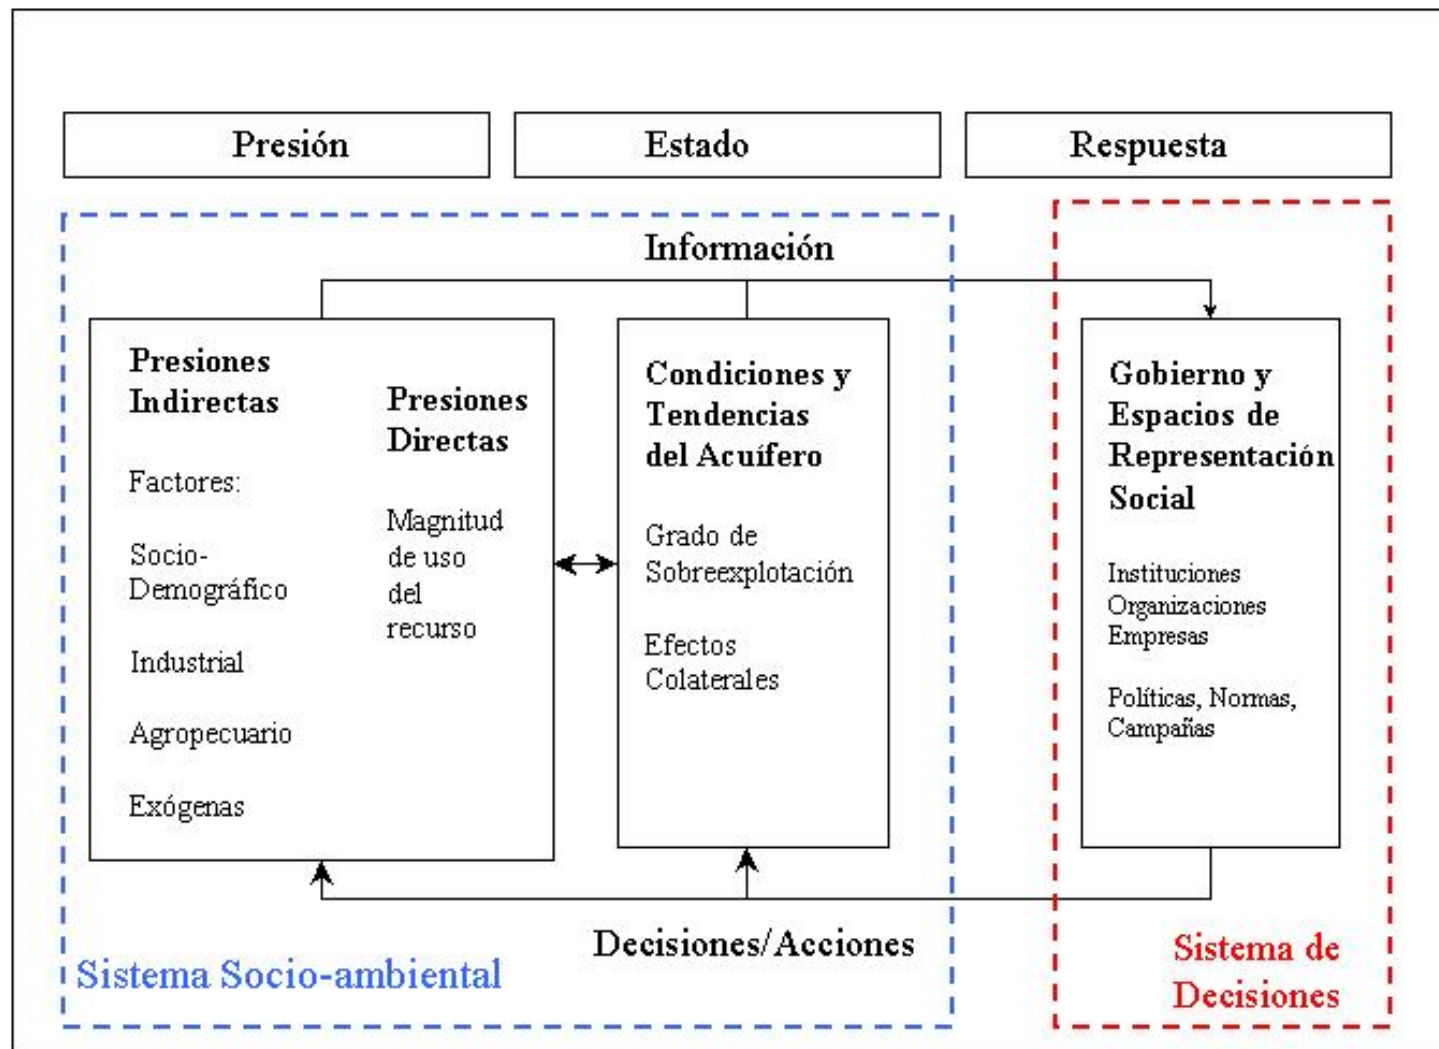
Presión

Estado

Respuesta

Información

Presiones Indirectas

Factores:

Socio-Demográfico

Industrial

Agropecuario

Exógenas

Presiones Directas

Magnitud de uso del recurso

Condiciones y Tendencias del Acuífero

Grado de Sobreexplotación

Efectos Colaterales

Gobierno y Espacios de Representación Social

Instituciones
Organizaciones
Empresas

Políticas, Normas, Campañas

Decisiones/Acciones

Sistema Socio-ambiental

Sistema de Decisiones